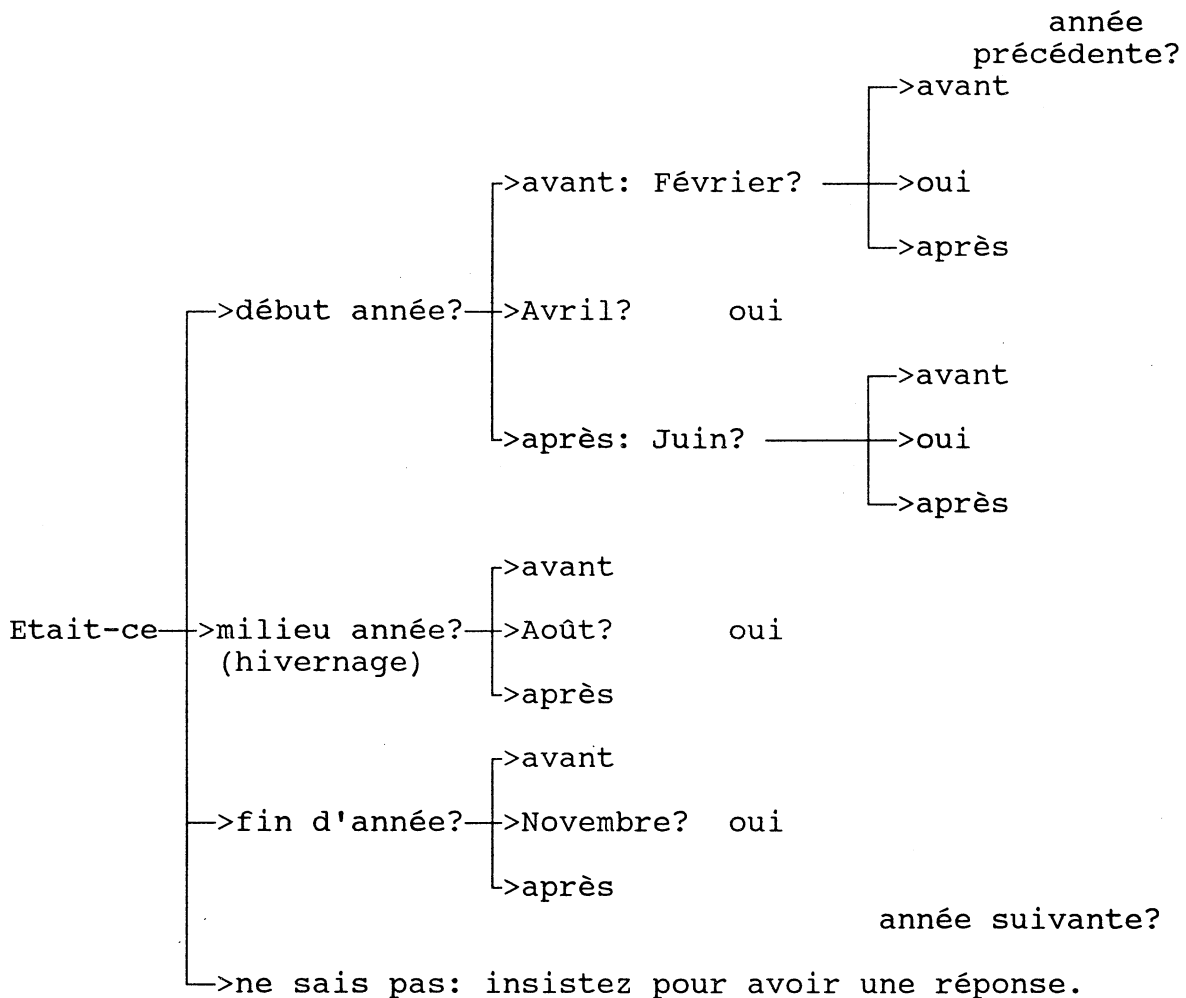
année précédente?

>avant

>avant: Février? >oui

>après

>début année? >Avril? oui

>avant

>après: Juin? >oui

>après

>avant

Etait-ce >milieu année? (hivernage) >Août? oui

>après

>avant

>fin d'année? >Novembre? oui

>après

année suivante?

>ne sais pas: insistez pour avoir une réponse.